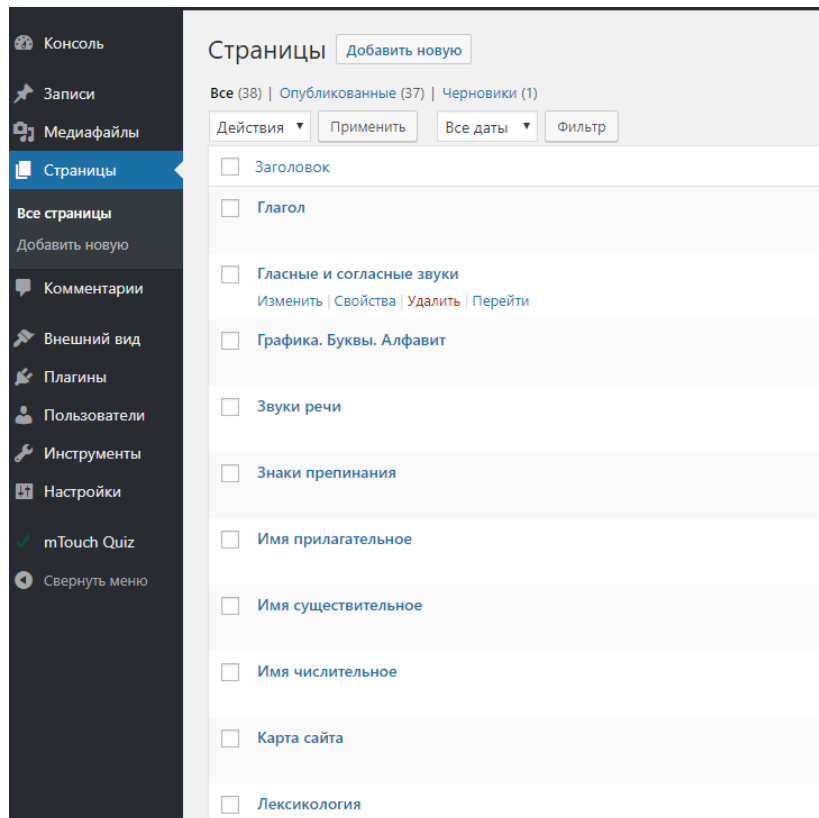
Консоль
Записи
Медиафайлы
Страницы
Все страницы
Добавить новую
Комментарии
Внешний вид
Плагины
Пользователи
Инструменты
Настройки
mTouch Quiz
Свернуть меню

Страницы Добавить новую

Все (38) | Опубликованные (37) | Черновики (1)

Действия ▾ Применить Все даты ▾ Фильтр

Заголовок
Глагол
Гласные и согласные звуки
Изменить | Свойства | Удалить | Перейти
Графика. Буквы. Алфавит
Звуки речи
Знаки препинания
Имя прилагательное
Имя существительное
Имя числительное
Карта сайта
Лексикология